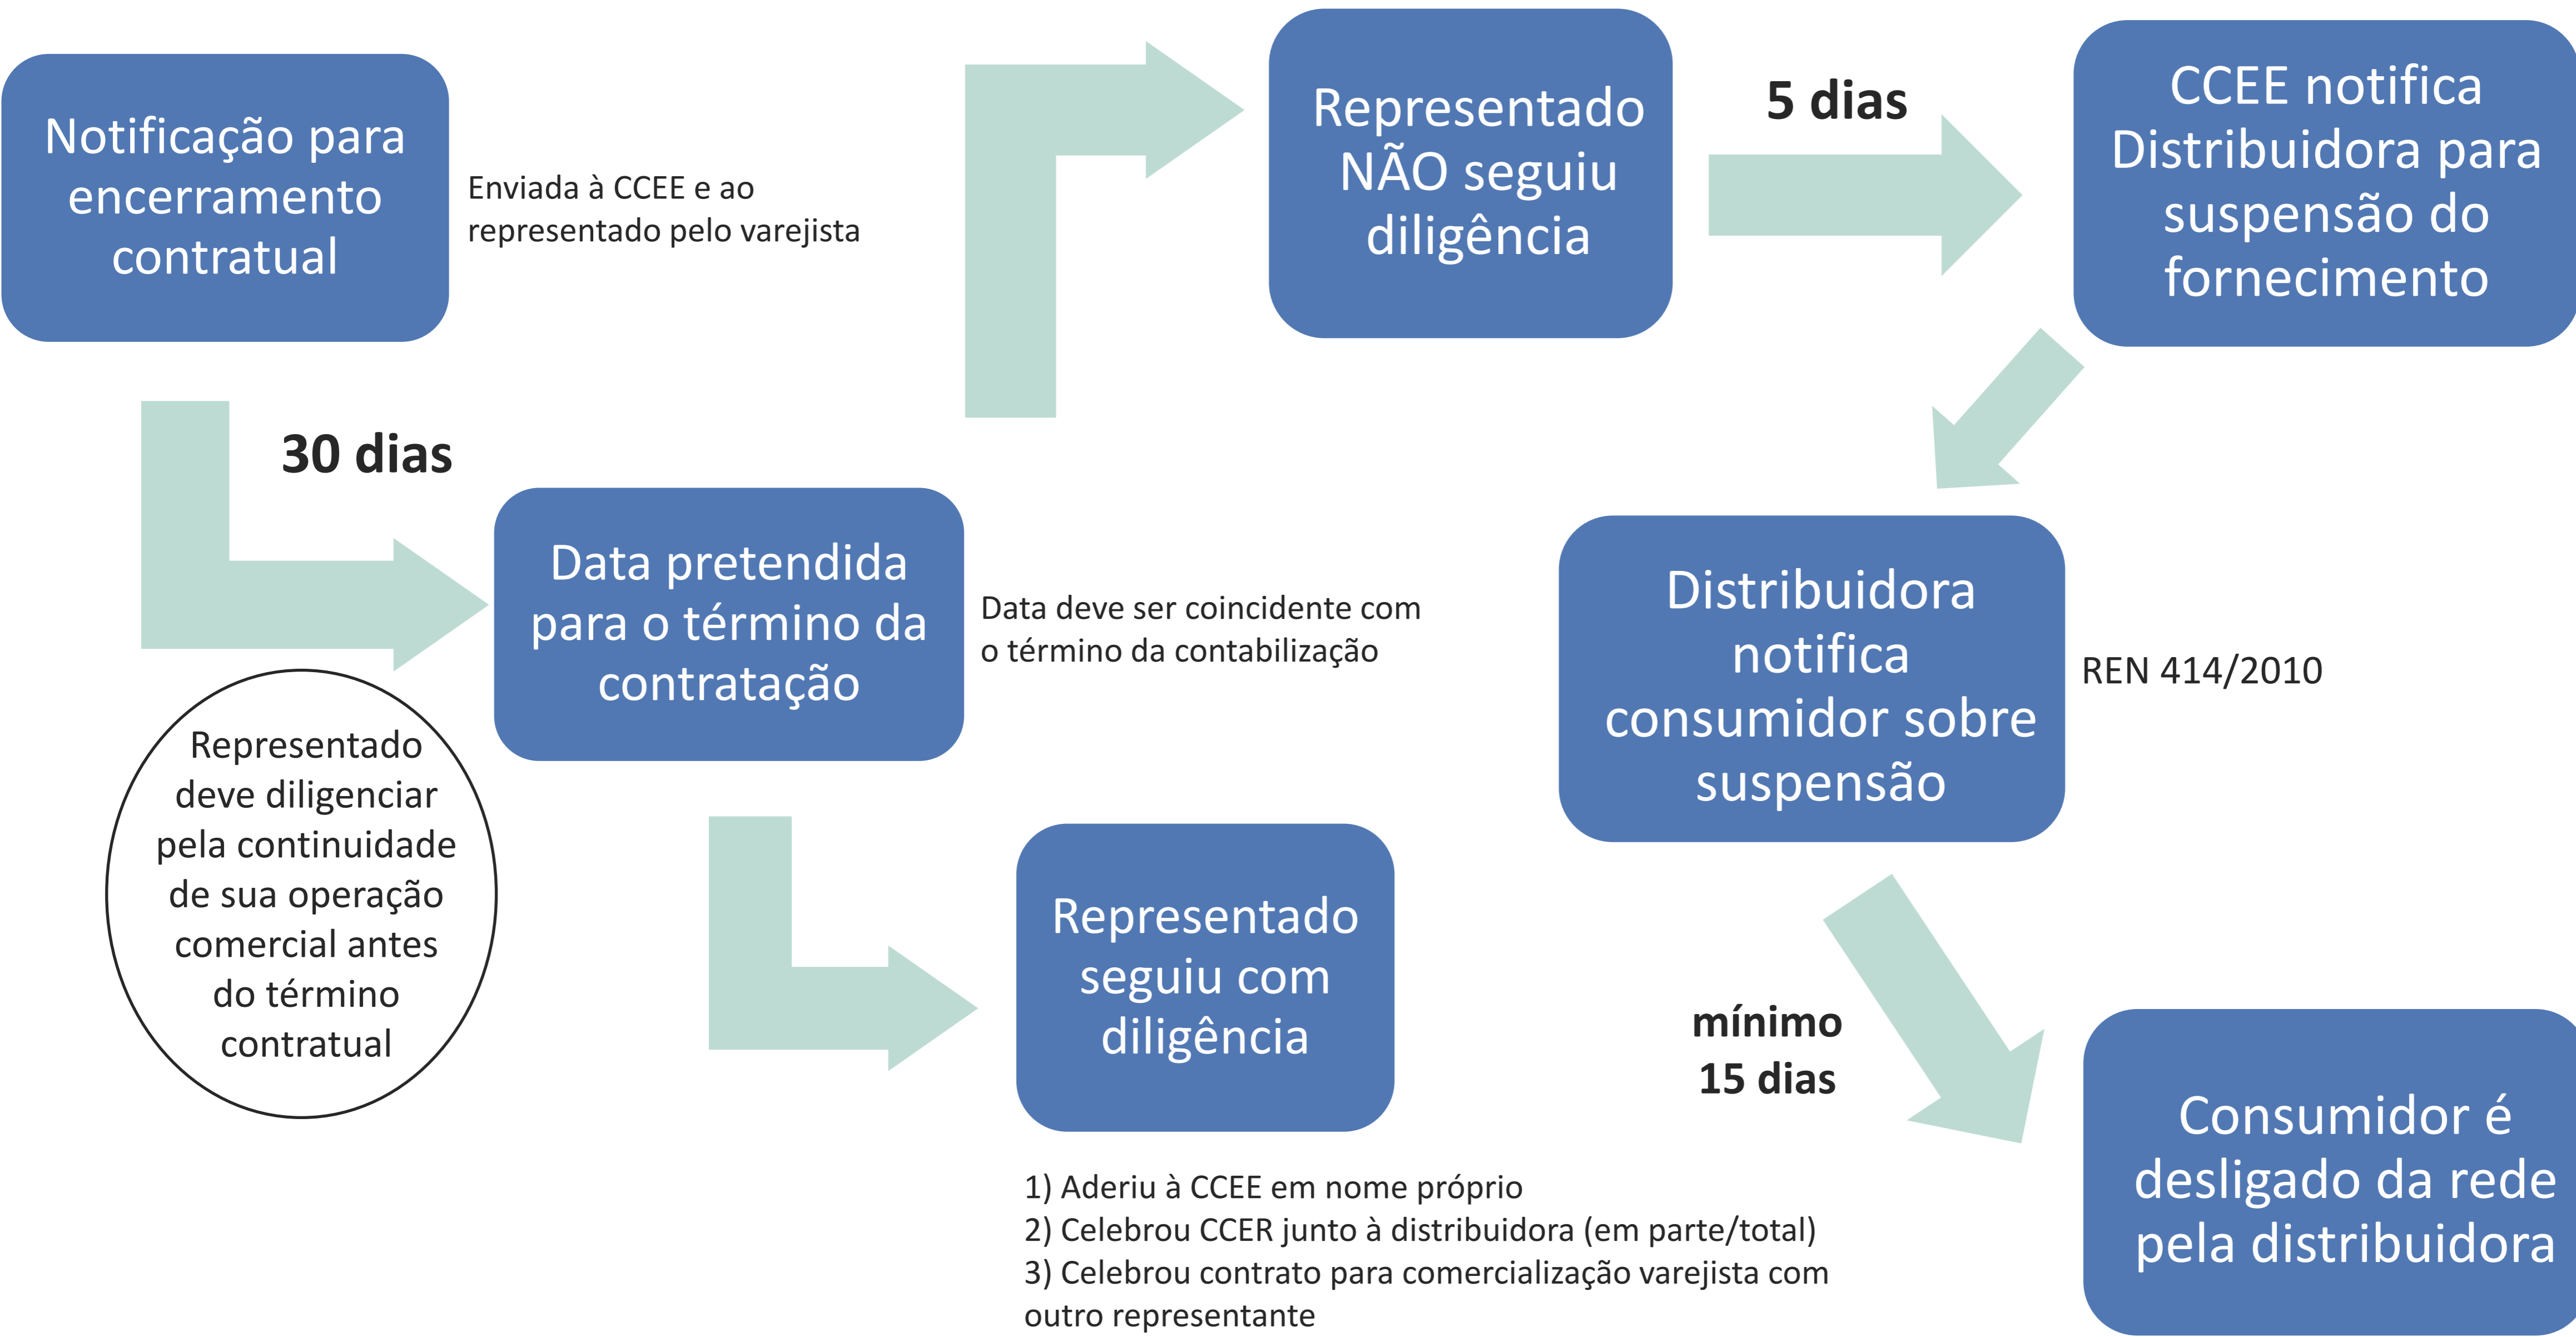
Notificação para encerramento contratual

Enviada à CCEE e ao representado pelo varejista

Representado NÃO seguiu diligência

5 dias

CCEE notifica Distribuidora para suspensão do fornecimento

30 dias

Data pretendida para o término da contratação

Data deve ser coincidente com o término da contabilização

Distribuidora notifica consumidor sobre suspensão

REN 414/2010

Representado deve diligenciar pela continuidade de sua operação comercial antes do término contratual

Representado seguiu com diligência

mínimo 15 dias

Consumidor é desligado da rede pela distribuidora

1) Aderiu à CCEE em nome próprio
2) Celebrou CCER junto à distribuidora (em parte/total)
3) Celebrou contrato para comercialização varejista com outro representante